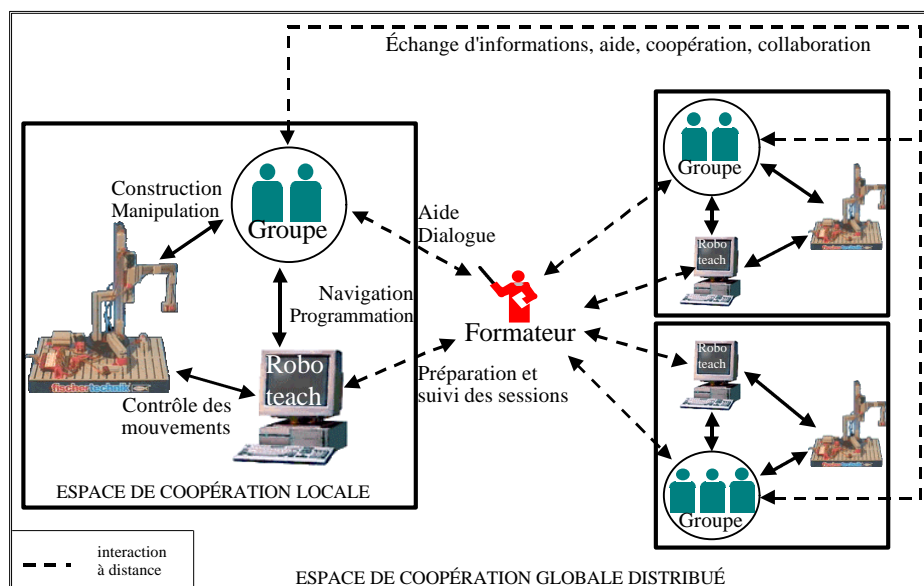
Échange d'informations, aide, coopération, collaboration

Construction
Manipulation

Groupe

Navigation
Programmation

Robo
teach

Contrôle des
mouvements

fischertechnik

ESPACE DE COOPÉRATION LOCALE

Aide
Dialogue

Formateur

Préparation et
suivi des sessions

Groupe

Robo
teach

Robo
teach

Groupe

interaction
à distance

ESPACE DE COOPÉRATION GLOBALE DISTRIBUÉ